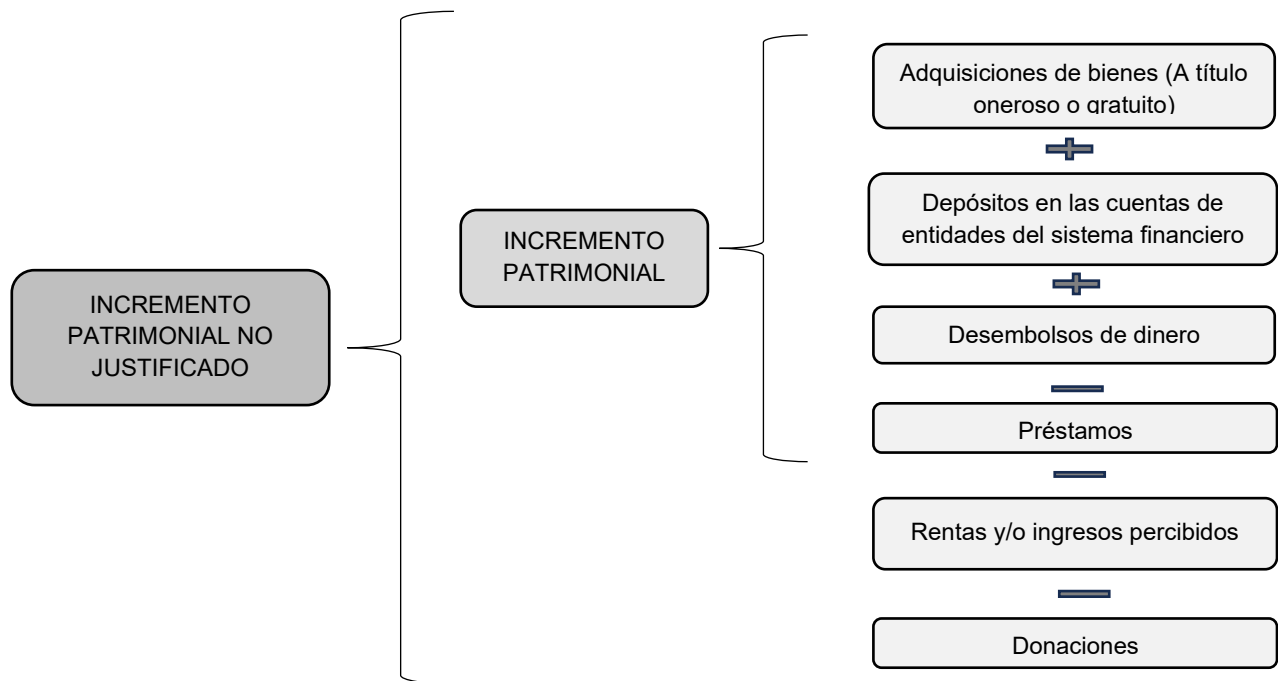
INCREMENTO PATRIMONIAL NO JUSTIFICADO

INCREMENTO PATRIMONIAL

Adquisiciones de bienes (A título oneroso o gratuito)

+

Depósitos en las cuentas de entidades del sistema financiero

+

Desembolsos de dinero

−

Préstamos

−

Rentas y/o ingresos percibidos

−

Donaciones